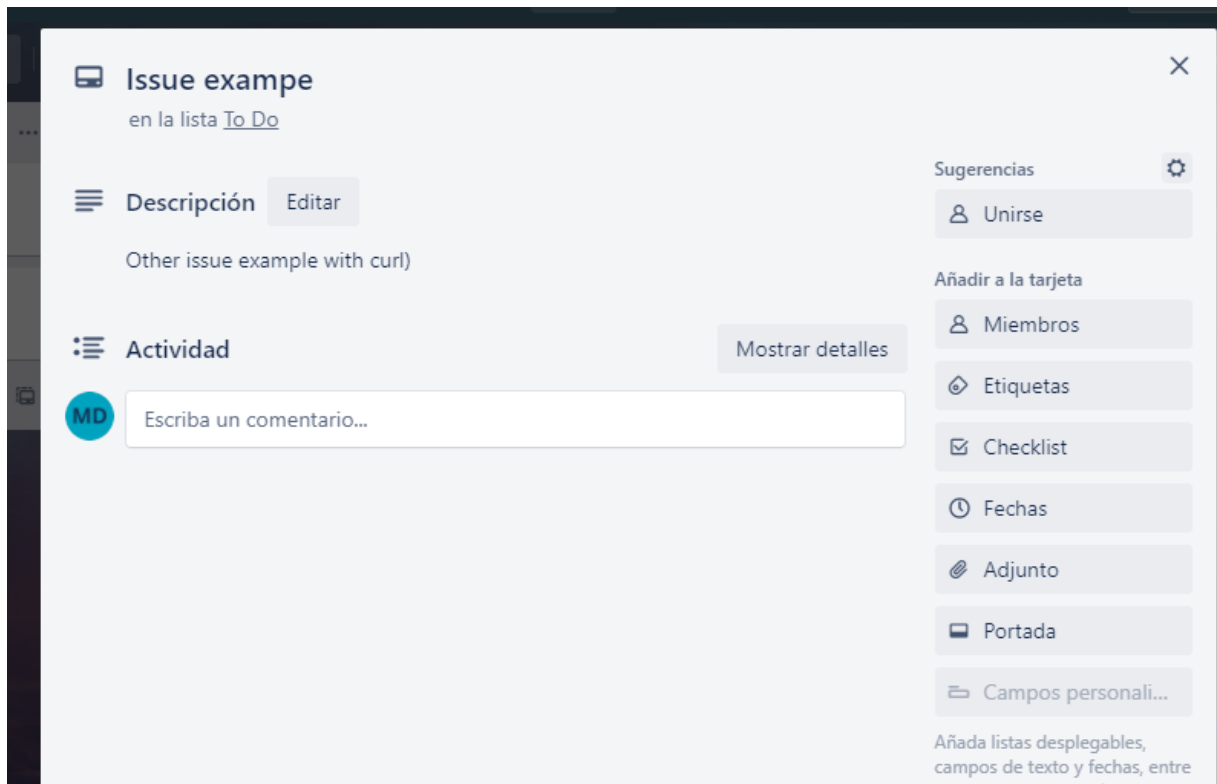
Issue exampe
en la lista To Do

×

Descripción Editar

Other issue example with curl)

Actividad Mostrar detalles

MD Escriba un comentario...

Sugerencias
Unirse

Añadir a la tarjeta
Miembros
Etiquetas
Checklist
Fechas
Adjunto
Portada
Campos personali...

Añada listas desplegables, campos de texto y fechas, entre